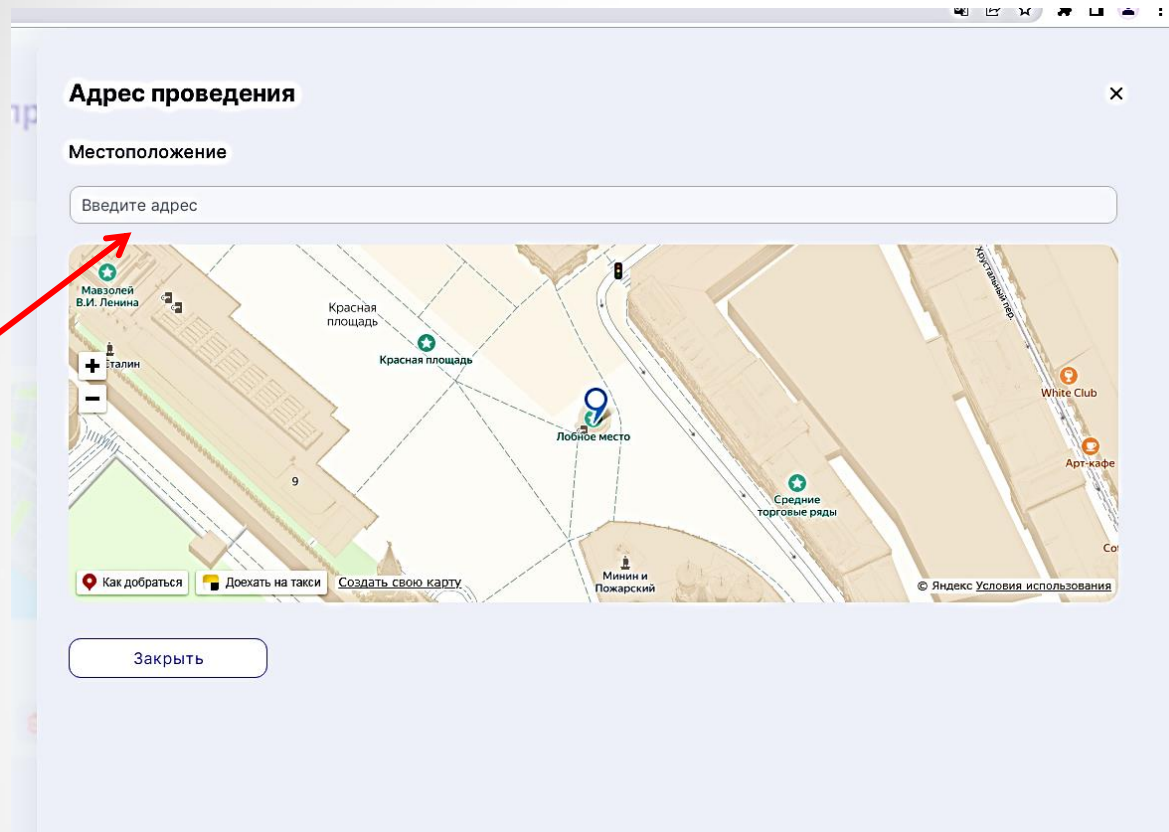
Адрес проведения

×

Местоположение

Введите адрес

Мавзолей В.И. Ленина

Красная площадь

Красная площадь

Сталин

+

−

Лобное место

9

Хрустальный пер.

White Club

Арт-кафе

Средние торговые ряды

Минин и Пожарский

Со

Как добраться

Доехать на такси

Создать свою карту

© Яндекс Условия использования

Закрыть